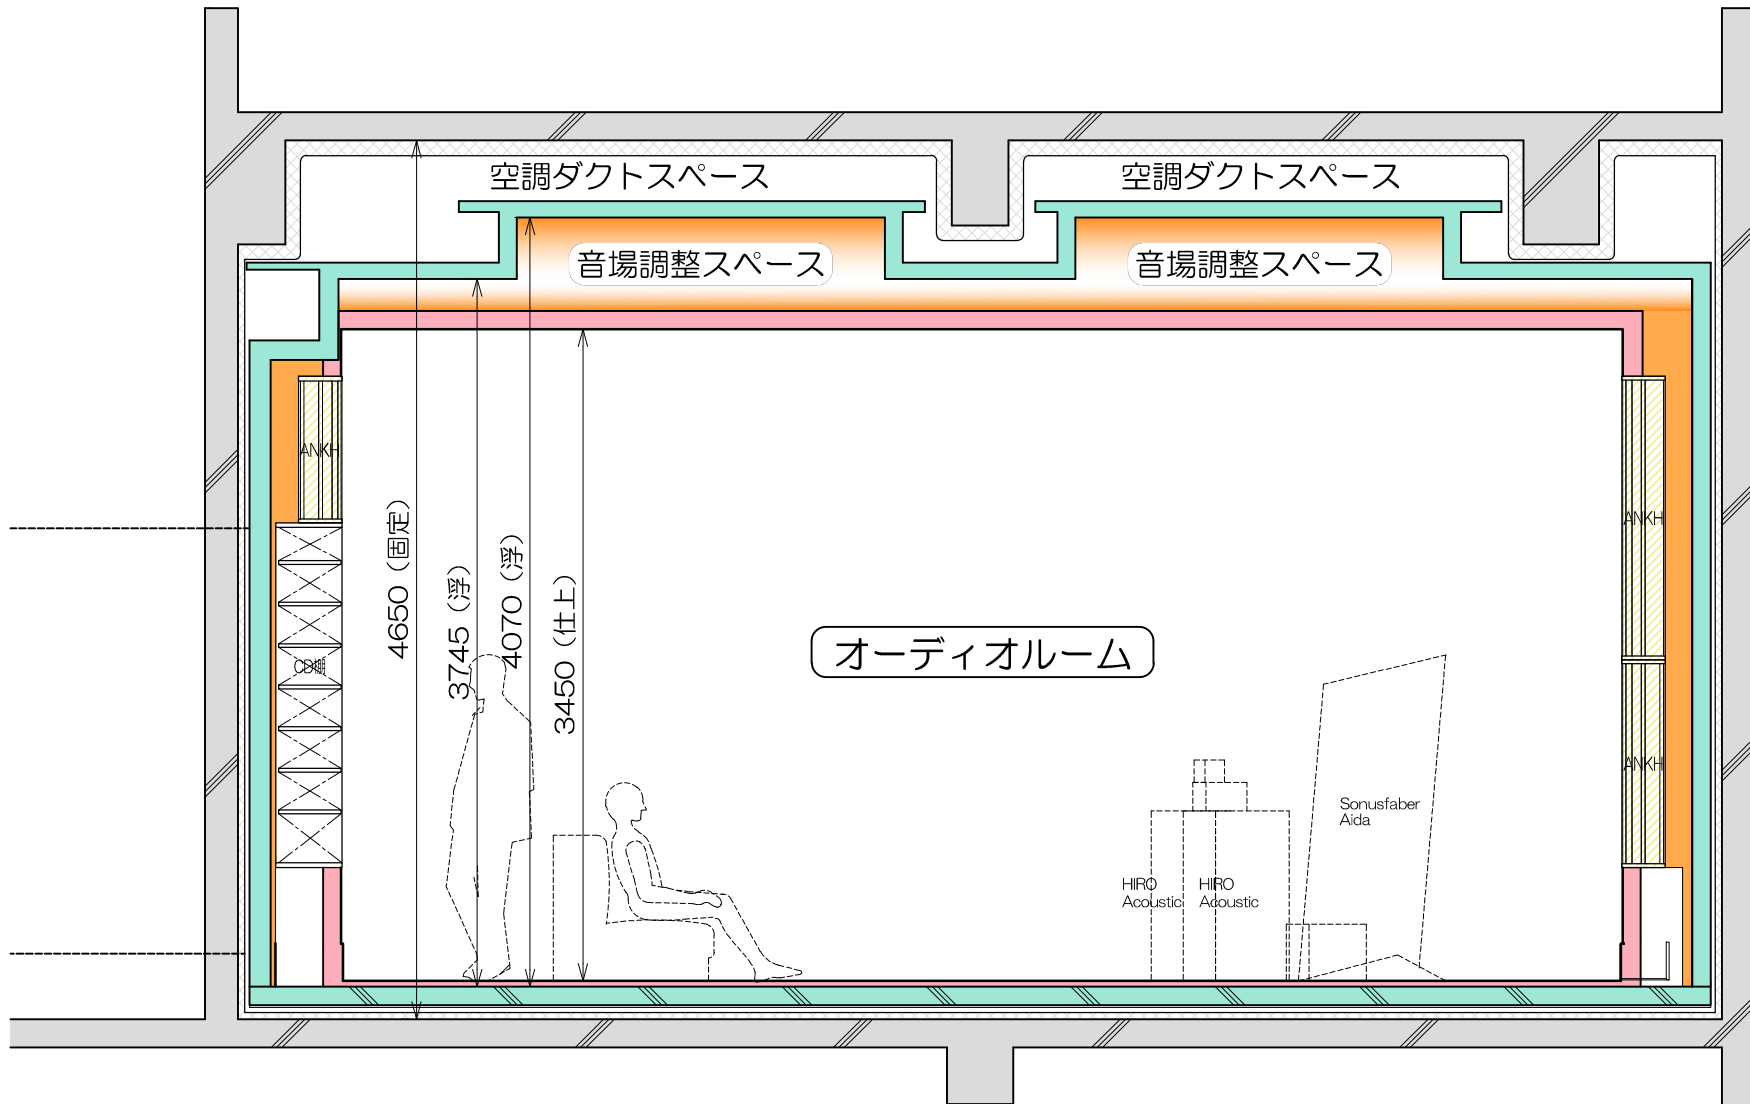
空調ダクトスペース

空調ダクトスペース

音場調整スペース

音場調整スペース

ANKH

4650（固定）

3745（浮）

4070（浮）

3450（仕上）

CD棚

オーディオルーム

ANKH

ANKH

Sonusfaber Aida

HIRO Acoustic

HIRO Acoustic